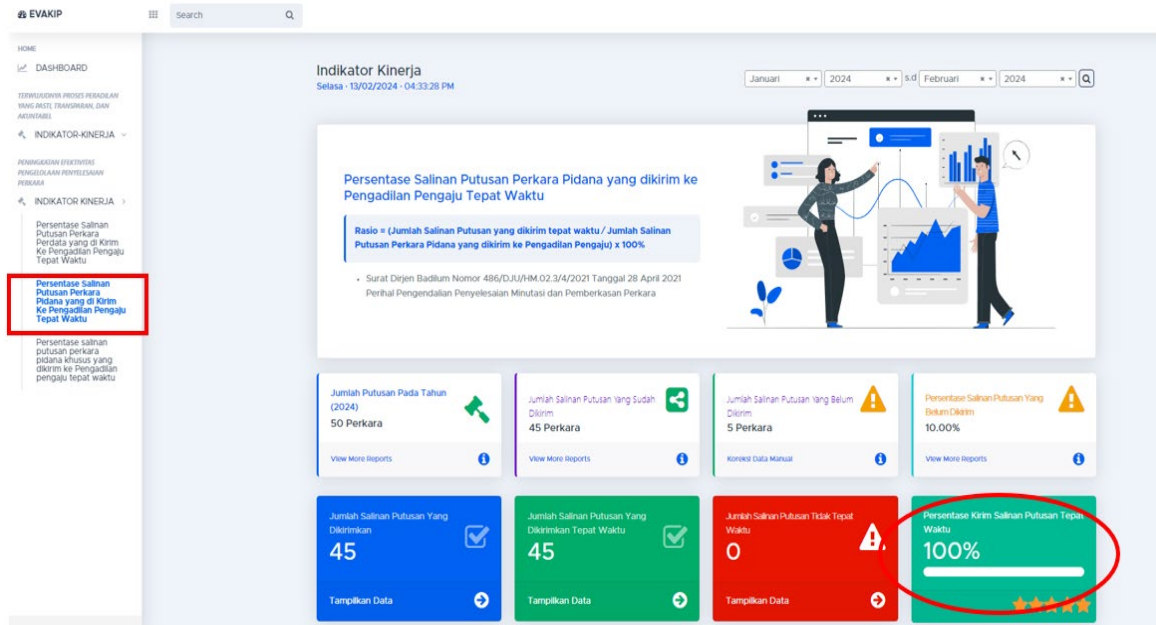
EVAKIP

Search

HOME

DASHBOARD

TERWUJUDNYA PROSES PERADILAN YANG PASTI, TRANSPARAN, DAN AKUNTABEL

INDIKATOR-KINERJA

PENINGKATAN EFEKTIFITAS PENGELOLAAN PENYELESAIAN PERKARA

INDIKATOR KINERJA

Persentase Salinan Putusan Perkara Perdata yang di Kirim Ke Pengadilan Pengaju Tepat Waktu

Persentase Salinan Putusan Perkara Pidana yang di Kirim Ke Pengadilan Pengaju Tepat Waktu

Persentase salinan putusan perkara pidana khusus yang dikirim ke Pengadilan pengaju tepat waktu

Indikator Kinerja
Selasa - 13/02/2024 - 04:33:28 PM

Januari | 2024 | s.d | Februari | 2024

Persentase Salinan Putusan Perkara Pidana yang dikirim ke Pengadilan Pengaju Tepat Waktu

Rasio = (Jumlah Salinan Putusan yang dikirim tepat waktu / Jumlah Salinan Putusan Perkara Pidana yang dikirim ke Pengadilan Pengaju) x 100%

- Surat Dirjen Badilum Nomor 486/DJU/HM.02.3/4/2021 Tanggal 28 April 2021 Perihal Pengendalian Penyelesaian Minutasi dan Pemberkasan Perkara

Jumlah Putusan Pada Tahun (2024)
50 Perkara
View More Reports

Jumlah Salinan Putusan Yang Sudah Dikirim
45 Perkara
View More Reports

Jumlah Salinan Putusan Yang Belum Dikirim
5 Perkara
Koreksi Data Manual

Persentase Salinan Putusan Yang Belum Dikirim
10.00%
View More Reports

Jumlah Salinan Putusan Yang Dikirimkan
45
Tampilkan Data

Jumlah Salinan Putusan Yang Dikirimkan Tepat Waktu
45
Tampilkan Data

Jumlah Salinan Putusan Tidak Tepat Waktu
0
Tampilkan Data

Persentase Kirim Salinan Putusan Tepat Waktu
100%